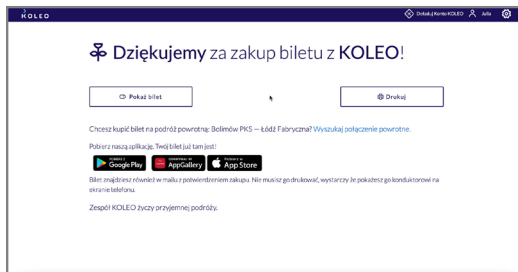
KOLEO

Doładuj Konto KOLEO Julia

Dziękujemy za zakup biletu z KOLEO!

Pokaż bilet

Drukuj

Chcesz kupić bilet na podróż powrotną: Bolimów PKS — Łódź Fabryczna? Wyszukaj połączenie powrotne.

Pobierz naszą aplikację. Twój bilet już tam jest!

GET IT ON Google Play

EXPLORE IT ON AppGallery

Download on the App Store

Bilet znajdziesz również w mailu z potwierdzeniem zakupu. Nie musisz go drukować, wystarczy że pokażesz go konduktorowi na ekranie telefonu.

Zespół KOLEO życzy przyjemnej podróży.